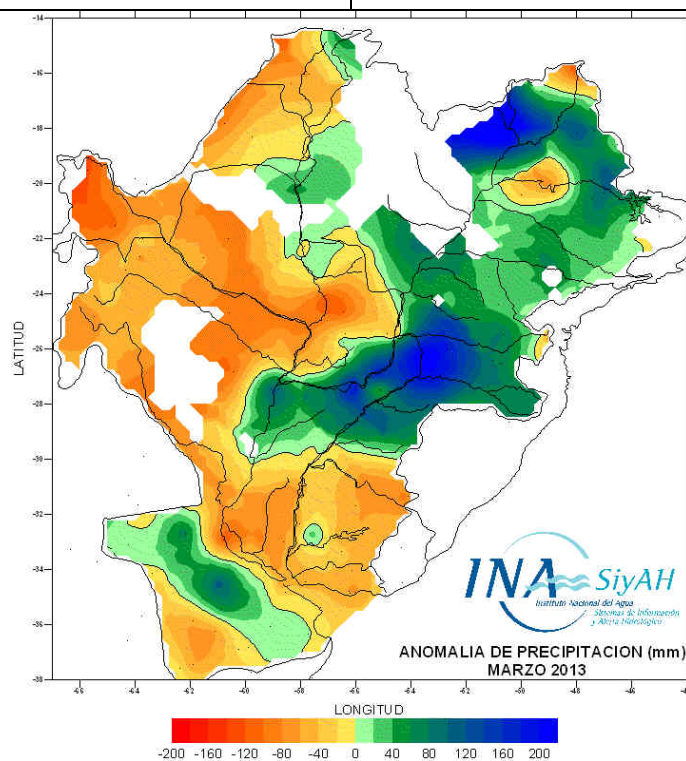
-14
-16
-18
-20
-22
-24
-26
-28
-30
-32
-34
-36
-38

LATITUD

-66 -64 -62 -60 -58 -56 -54 -52 -50 -48 -46

LONGITUD

INA SiyAH
Instituto Nacional del Agua
Sistemas de Información y Alerta Hidrológico

ANOMALIA DE PRECIPITACION (mm)
MARZO 2013

-200 -160 -120 -80 -40 0 40 80 120 160 200